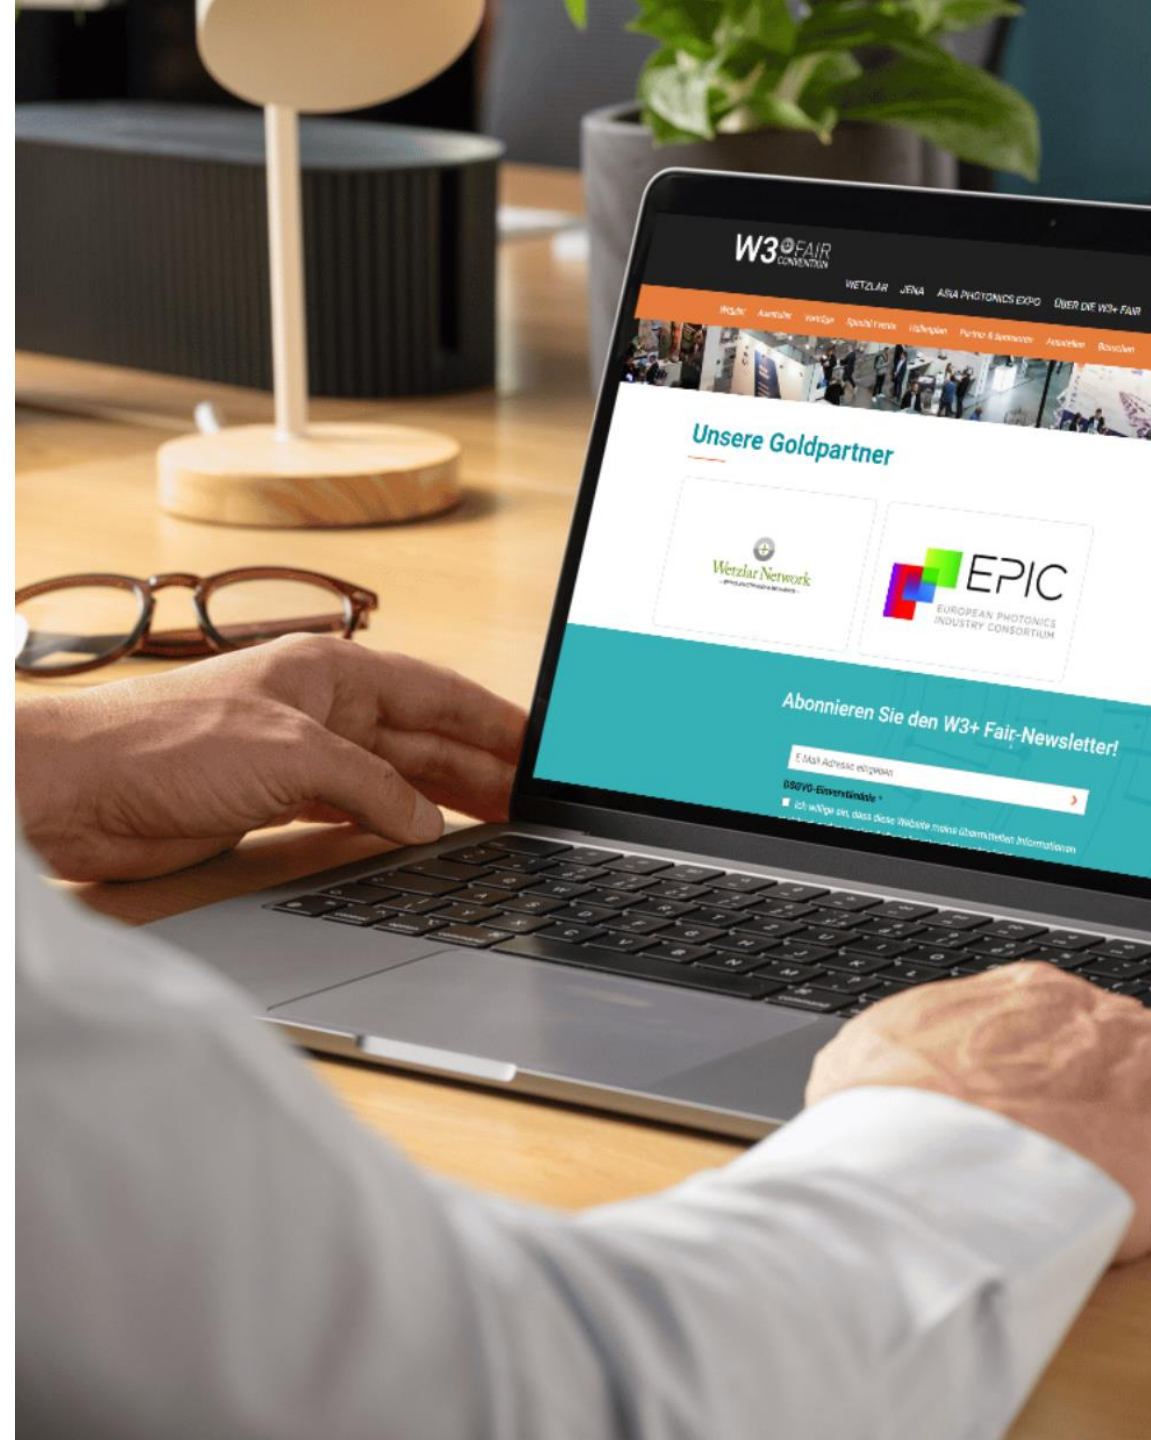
W3+ FAIR CONVENTION

WETZLAR JENA ASIA PHOTONICS EXPO ÜBER DIE W3+ FAIR

Wetzlar Aussteller Vorträge Special Events Hallenplan Partner & Sponsoren Aussteller Besuchen

Unsere Goldpartner

Wetzlar Network

EPIC EUROPEAN PHOTONICS INDUSTRY CONSORTIUM

Abonnieren Sie den W3+ Fair-Newsletter!

E-Mail Adresse eingeben

DSGVO-Einverständnis *

Ich willige ein, dass diese Website meine übermittelten Informationen